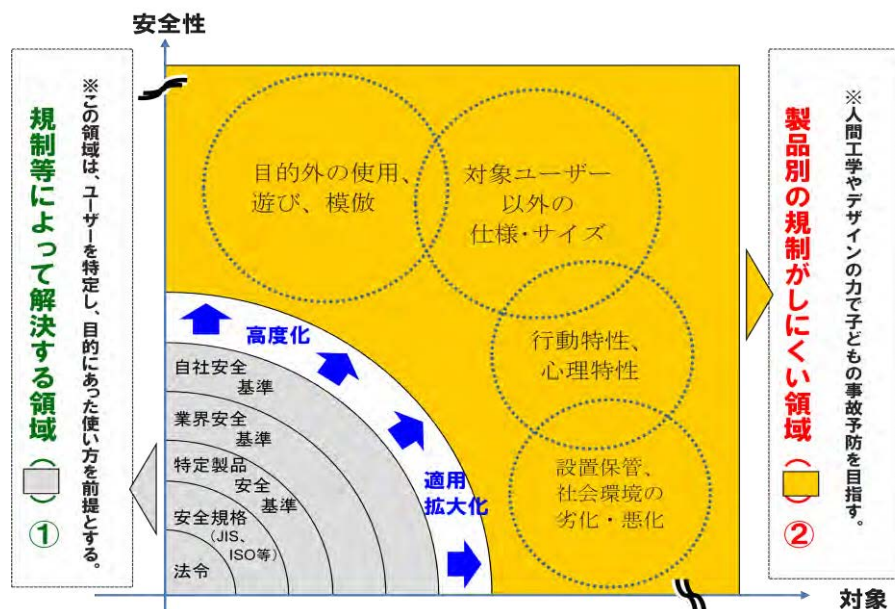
安全性

規制等によって解決する領域（　）①

※この領域は、ユーザーを特定し、目的にあった使い方を前提とする。

目的外の使用、遊び、模倣

対象ユーザー以外の仕様・サイズ

行動特性、心理特性

設置保管、社会環境の劣化・悪化

高度化

適用拡大化

自社安全基準

業界安全基準

特定製品安全基準

安全規格（JIS、ISO等）

法令

製品別の規制がしにくい領域（　）②

※人間工学やデザインの力で子どもの事故予防を目指す。

対象